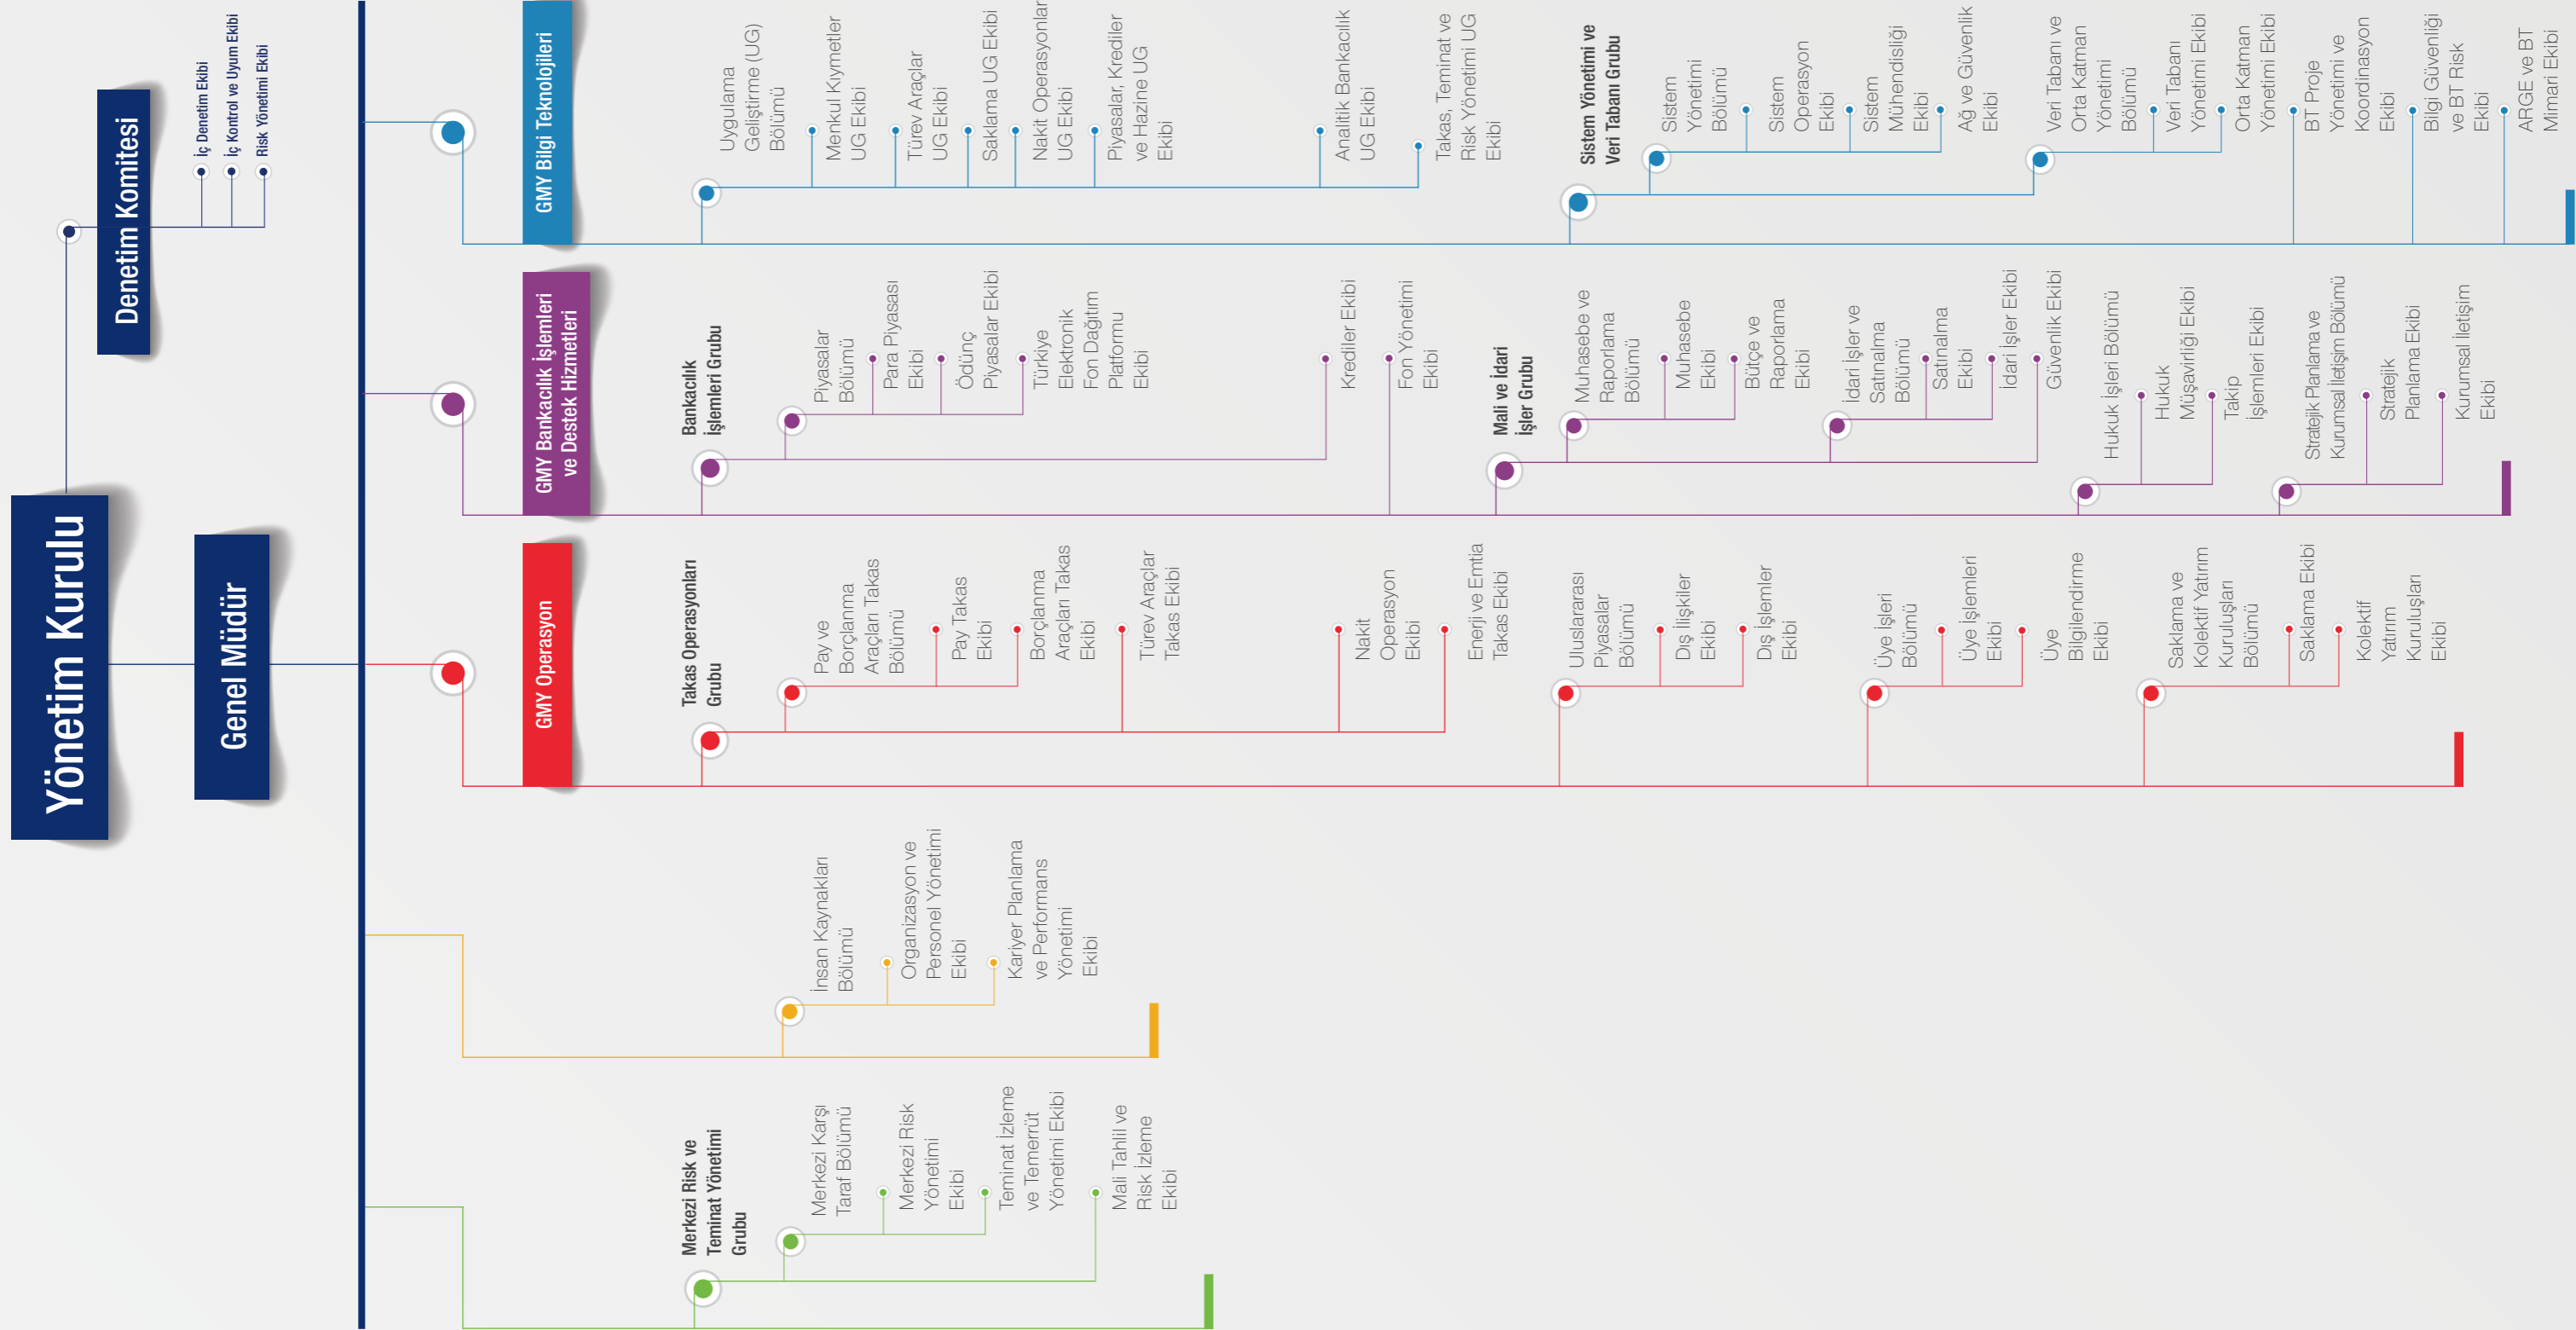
Yönetim Kurulu

Denetim Komitesi

İç Denetim Ekibi
İç Kontrol ve Uyum Ekibi
Risk Yönetimi Ekibi

Genel Müdür

GMY Bilgi Teknolojileri

Uygulama Geliştirme (UG) Bölümü
Menkul Kıymetler UG Ekibi
Türev Araçlar UG Ekibi
Saklama UG Ekibi
Nakit Operasyonları UG Ekibi
Piyasalar, Krediler ve Hazine UG Ekibi
Analitik Bankacılık UG Ekibi
Takas, Teminat ve Risk Yönetimi UG Ekibi

Sistem Yönetimi ve Veri Tabanı Grubu
Sistem Yönetimi Bölümü
Sistem Operasyon Ekibi
Sistem Mühendisliği Ekibi
Ağ ve Güvenlik Ekibi
Veri Tabanı ve Orta Katman Yönetimi Bölümü
Veri Tabanı Yönetimi Ekibi
Orta Katman Yönetimi Ekibi
BT Proje Yönetimi ve Koordinasyon Ekibi
Bilgi Güvenliği ve BT Risk Ekibi
ARGE ve BT Mimari Ekibi

GMY Bankacılık İşlemleri ve Destek Hizmetleri

Bankacılık İşlemleri Grubu
Piyasalar Bölümü
Para Piyasası Ekibi
Ödünç Piyasalar Ekibi
Türkiye Elektronik Fon Dağıtım Platformu Ekibi
Krediler Ekibi
Fon Yönetimi Ekibi

Mali ve İdari İşler Grubu
Muhasebe ve Raporlama Bölümü
Muhasebe Ekibi
Bütçe ve Raporlama Ekibi
İdari İşler ve Satınalma Bölümü
Satınalma Ekibi
İdari İşler Ekibi
Güvenlik Ekibi

Hukuk İşleri Bölümü
Hukuk Müşavirliği Ekibi
Takip İşlemleri Ekibi

Stratejik Planlama ve Kurumsal İletişim Bölümü
Stratejik Planlama Ekibi
Kurumsal İletişim Ekibi

GMY Operasyon

Takas Operasyonları Grubu
Pay ve Borçlanma Araçları Takas Bölümü
Pay Takas Ekibi
Borçlanma Araçları Takas Ekibi
Türev Araçlar Takas Ekibi
Nakit Operasyon Ekibi
Enerji ve Emtia Takas Ekibi

Uluslararası Piyasalar Bölümü
Dış İlişkiler Ekibi
Dış İşlemler Ekibi

Üye İşleri Bölümü
Üye İşlemleri Ekibi
Üye Bilgilendirme Ekibi

Saklama ve Kolektif Yatırım Kuruluşları Bölümü
Saklama Ekibi
Kolektif Yatırım Kuruluşları Ekibi

İnsan Kaynakları Bölümü
Organizasyon ve Personel Yönetimi Ekibi
Kariyer Planlama ve Performans Yönetimi Ekibi

Merkezi Risk ve Teminat Yönetimi Grubu
Merkezi Karşı Taraf Bölümü
Merkezi Risk Yönetimi Ekibi
Teminat İzleme ve Temerrüt Yönetimi Ekibi
Mali Tahlil ve Risk İzleme Ekibi